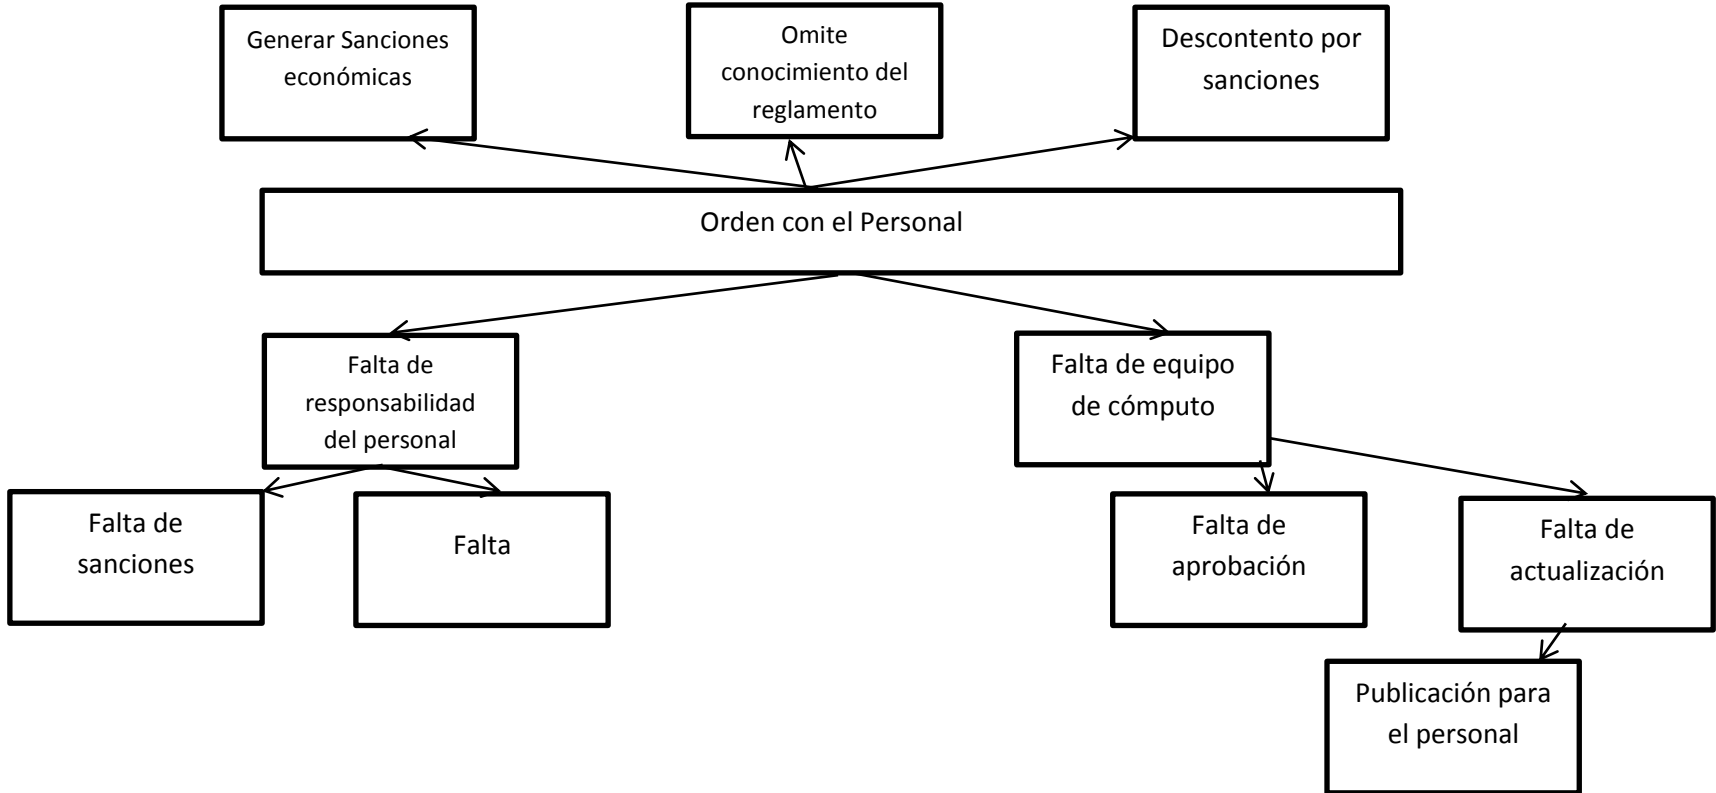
Generar Sanciones económicas

Omite conocimiento del reglamento

Descontento por sanciones

Orden con el Personal

Falta de responsabilidad del personal

Falta de equipo de cómputo

Falta de sanciones

Falta

Falta de aprobación

Falta de actualización

Publicación para el personal